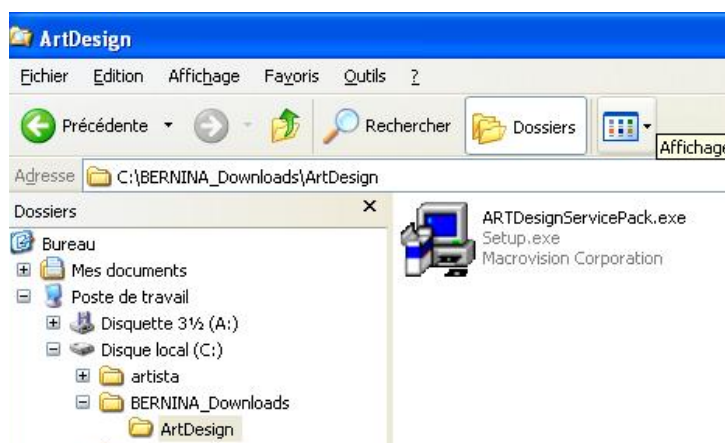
ArtDesign

Fichier Edition Affichage Favoris Outils ?

Précédente Rechercher Dossiers

Affichage

Adresse C:\BERNINA_Downloads\ArtDesign

Dossiers ×

Bureau
Mes documents
Poste de travail
Disquette 3½ (A:)
Disque local (C:)
artista
BERNINA_Downloads
ArtDesign

ARTDesignServicePack.exe
Setup.exe
Macrovision Corporation